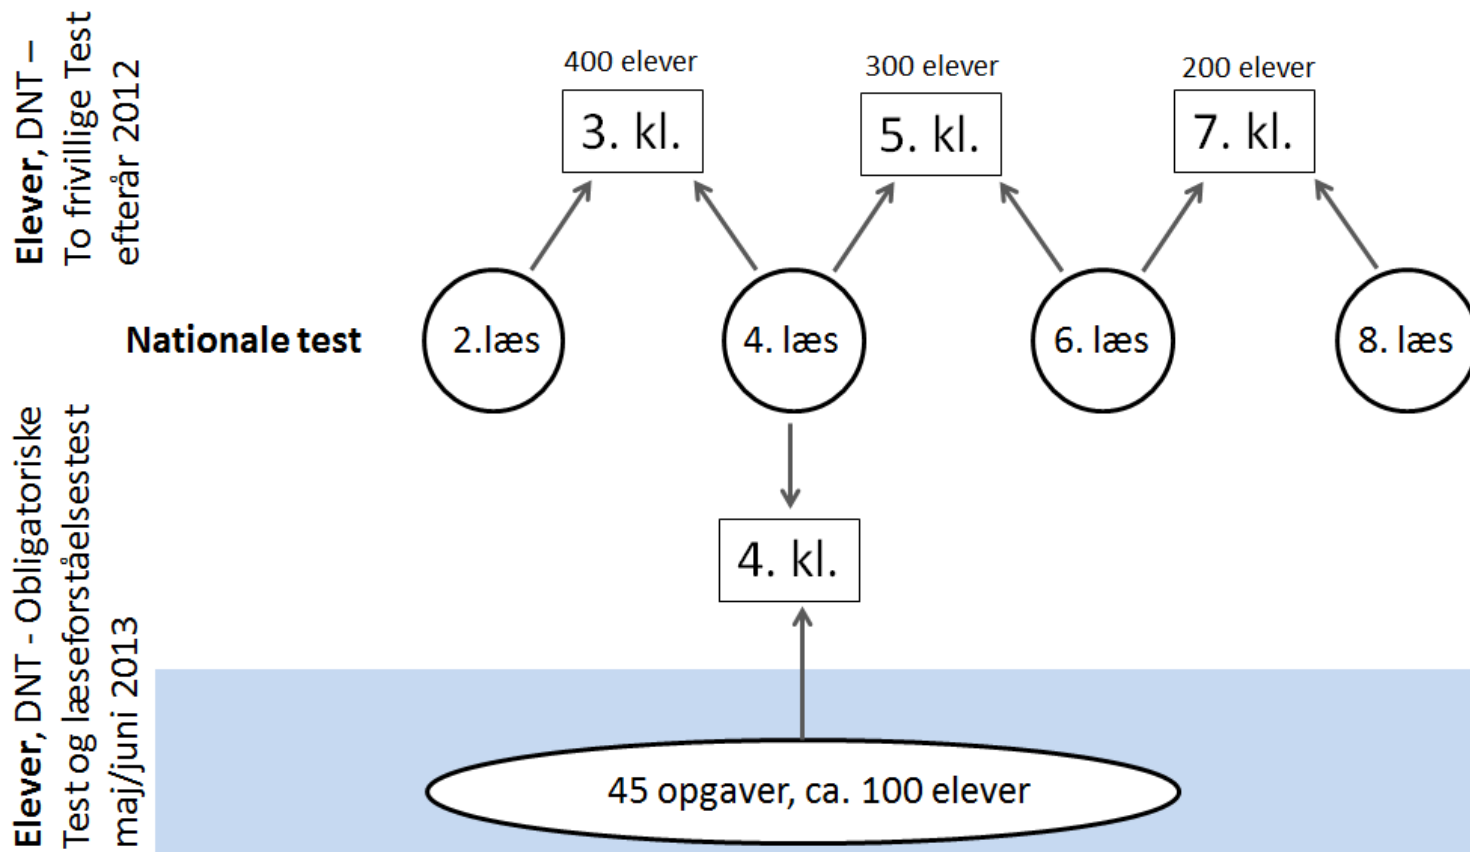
**Elever,** DNT – To frivillige Test efterår 2012

400 elever
3. kl.

300 elever
5. kl.

200 elever
7. kl.

**Nationale test**

2.læs

4. læs

6. læs

8. læs

4. kl.

45 opgaver, ca. 100 elever

**Elever,** DNT - Obligatoriske Test og læseforståelsestest maj/juni 2013